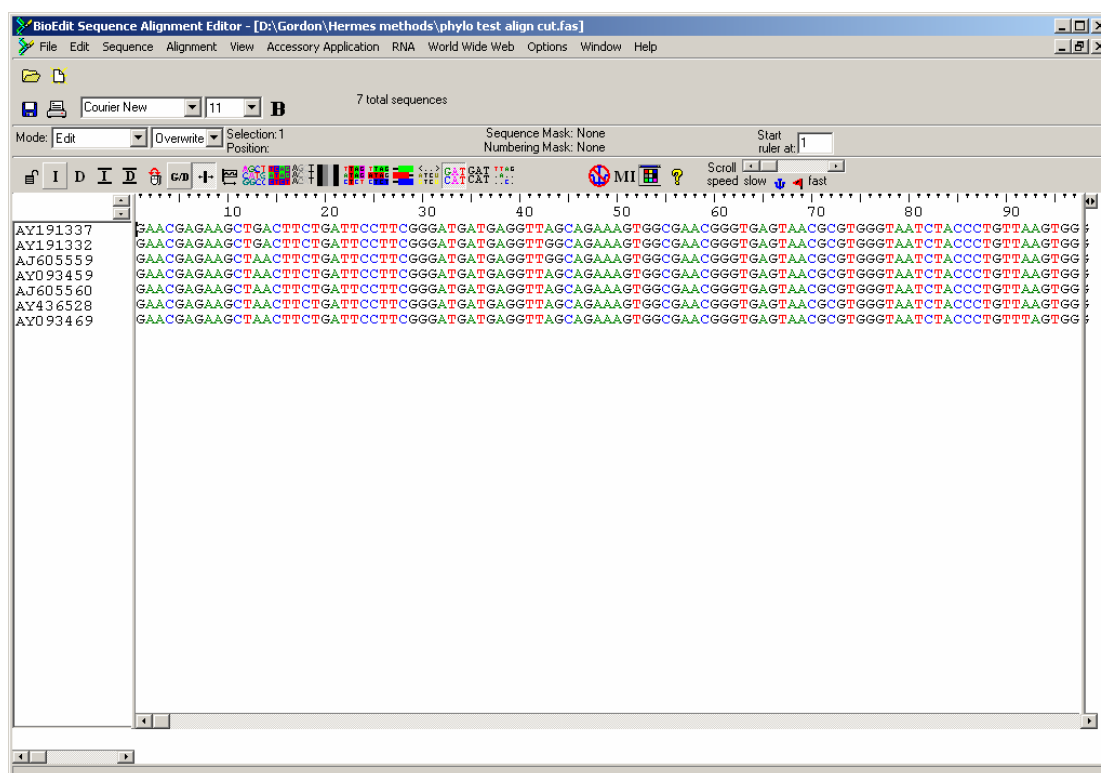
BioEdit Sequence Alignment Editor - [D:\Gordon\Hermes methods\phylo test align cut.fas]

File Edit Sequence Alignment View Accessory Application RNA World Wide Web Options Window Help

Courier New 11 B

7 total sequences

Mode: Edit Overwrite Selection: 1 Position:

Sequence Mask: None Numbering Mask: None

Start ruler at: 1

I D I D G/D MI ?

Scroll speed slow fast

10 20 30 40 50 60 70 80 90

AY191337 GAACGAGAAGCTGACTTCTGATTCCTTCGGGATGATGAGGTTAGCAGAAAGTGGCGAACGGGTGAGTAACGCGTGGGTAATCTACCCTGTTAAGTGG
AY191332 GAACGAGAAGCTGACTTCTGATTCCTTCGGGATGATGAGGTTGGCAGAAAGTGGCGAACGGGTGAGTAACGCGTGGGTAATCTACCCTGTTAAGTGG
AJ605559 GAACGAGAAGCTAACTTCTGATTCCTTCGGGATGATGAGGTTGGCAGAAAGTGGCGAACGGGTGAGTAACGCGTGGGTAATCTACCCTGTTAAGTGG
AY093459 GAACGAGAAGCTAACTTCTGATTCCTTCGGGATGATGAGGTTAGCAGAAAGTGGCGAACGGGTGAGTAACGCGTGGGTAATCTACCCTGTTAAGTGG
AJ605560 GAACGAGAAGCTAACTTCTGATTCCTTCGGGATGATGAGGTTAGCAGAAAGTGGCGAACGGGTGAGTAACGCGTGGGTAATCTACCCTGTTAAGTGG
AY436528 GAACGAGAAGCTAACTTCTGATTCCTTCGGGATGATGAGGTTAGCAGAAAGTGGCGAACGGGTGAGTAACGCGTGGGTAATCTACCCTGTTAAGTGG
AY093469 GAACGAGAAGCTAACTTCTGATTCCTTCGGGATGATGAGGTTAGCAGAAAGTGGCGAACGGGTGAGTAACGCGTGGGTAATCTACCCTGTTTAGTGG